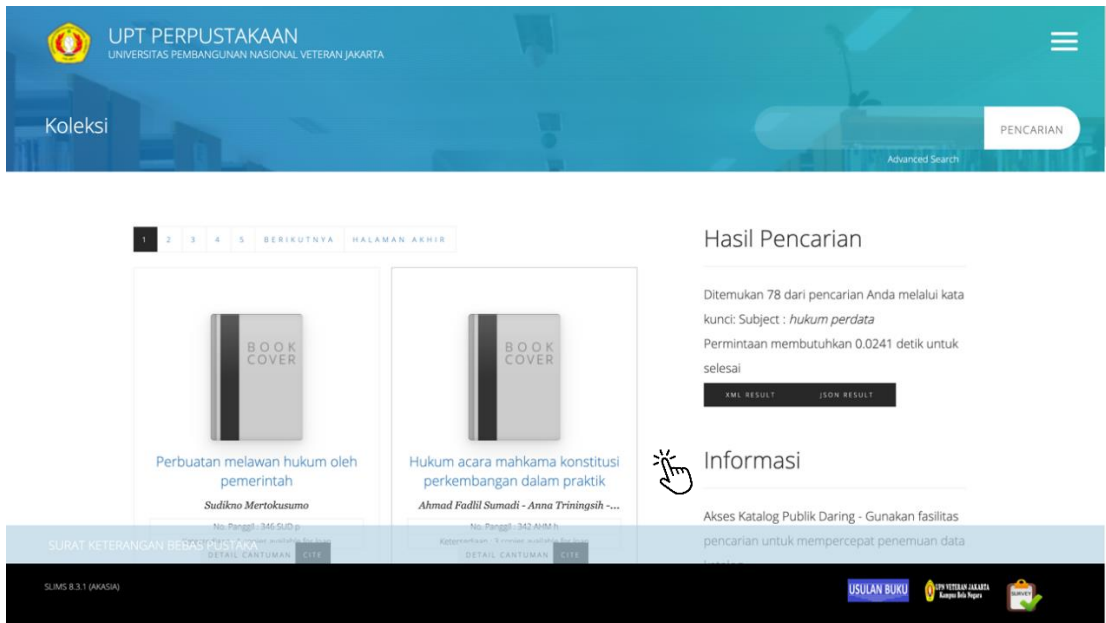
UPT PERPUSTAKAAN
UNIVERSITAS PEMBANGUNAN NASIONAL VETERAN JAKARTA

Koleksi

PENCARIAN

Advanced Search

1 2 3 4 5 BERIKUTNYA HALAMAN AKHIR

BOOK COVER

Perbuatan melawan hukum oleh pemerintah

Sudikno Mertokusumo

No. Panggil : 346 SUD p

DETAIL CANTUMAN CITE

BOOK COVER

Hukum acara mahkama konstitusi perkembangan dalam praktik

Ahmad Fadlil Sumadi - Anna Triningsih -...

No. Panggil : 342 AHM h

Ketersediaan : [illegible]

DETAIL CANTUMAN CITE

Hasil Pencarian

Ditemukan 78 dari pencarian Anda melalui kata kunci: Subject : *hukum perdata*
Permintaan membutuhkan 0.0241 detik untuk selesai

XML RESULT JSON RESULT

Informasi

Akses Katalog Publik Daring - Gunakan fasilitas pencarian untuk mempercepat penemuan data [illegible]

SURAT KETERANGAN BEBAS PUSTAKA

SLIMS 8.3.1 (AKASIA)

USULAN BUKU

UPN VETERAN JAKARTA
Kampus Bela Negara

SURVEY